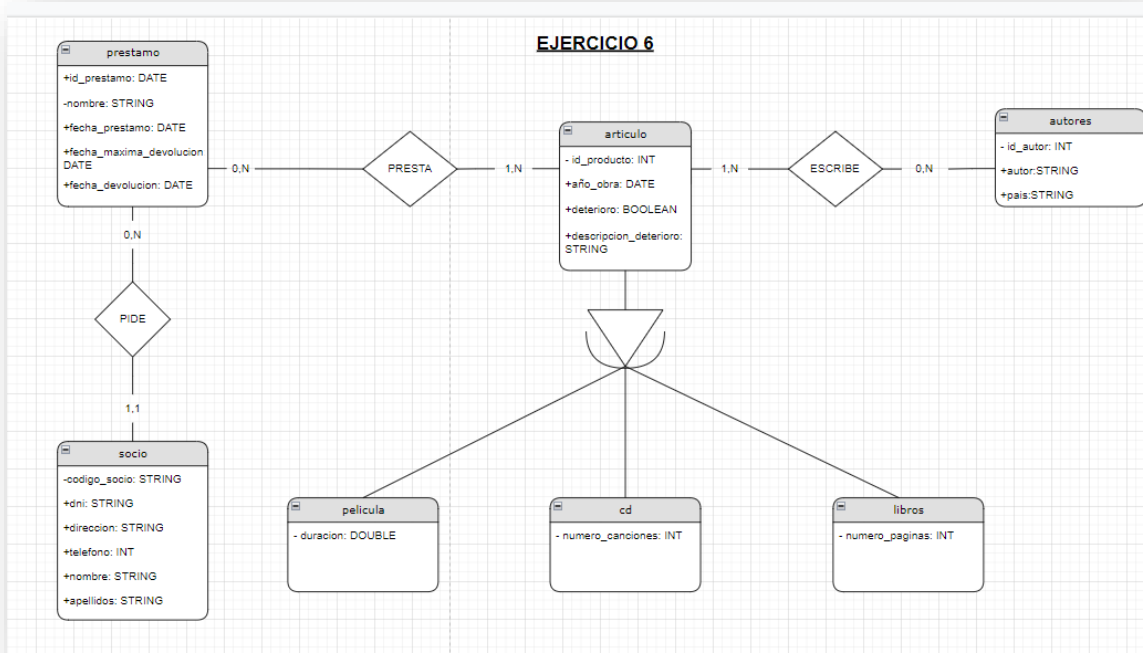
EJERCICIO 6

prestamo
+id_prestamo: DATE
-nombre: STRING
+fecha_prestamo: DATE
+fecha_maxima_devolucion DATE
+fecha_devolucion: DATE

0,N

PRESTA

1,N

articulo
- id_producto: INT
+año_obra: DATE
+deterioro: BOOLEAN
+descripcion_deterioro: STRING

1,N

ESCRIBE

0,N

autores
- id_autor: INT
+autor:STRING
+pais:STRING

0,N

PIDE

1,1

socio
-codigo_socio: STRING
+dni: STRING
+direccion: STRING
+telefono: INT
+nombre: STRING
+apellidos: STRING

pelicula
- duracion: DOUBLE

cd
- numero_canciones: INT

libros
- numero_paginas: INT